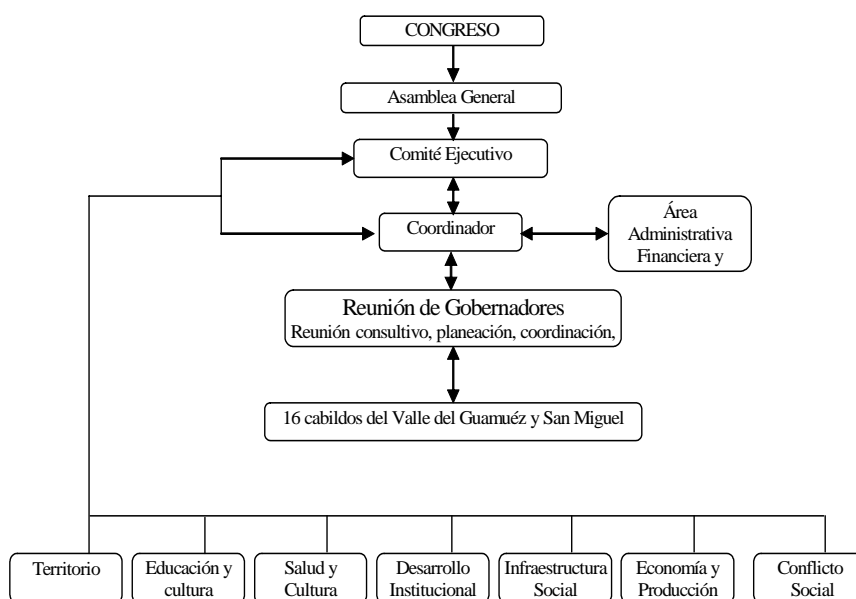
CONGRESO

Asamblea General

Comité Ejecutivo

Coordinador

Área Administrativa Financiera y

Reunión de Gobernadores
Reunión consultivo, planeación, coordinación,

16 cabildos del Valle del Guamuéz y San Miguel

Territorio

Educación y cultura

Salud y Cultura

Desarrollo Institucional

Infraestructura Social

Economía y Producción

Conflicto Social